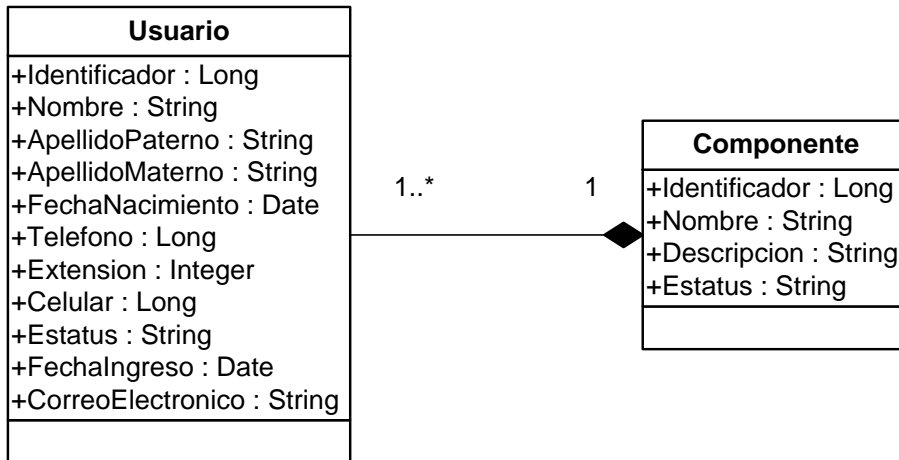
Usuario

+Identificador : Long
+Nombre : String
+ApellidoPaterno : String
+ApellidoMaterno : String
+FechaNacimiento : Date
+Telefono : Long
+Extension : Integer
+Celular : Long
+Estatus : String
+FechaIngreso : Date
+CorreoElectronico : String

1..*

1

Componente

+Identificador : Long
+Nombre : String
+Descripcion : String
+Estatus : String